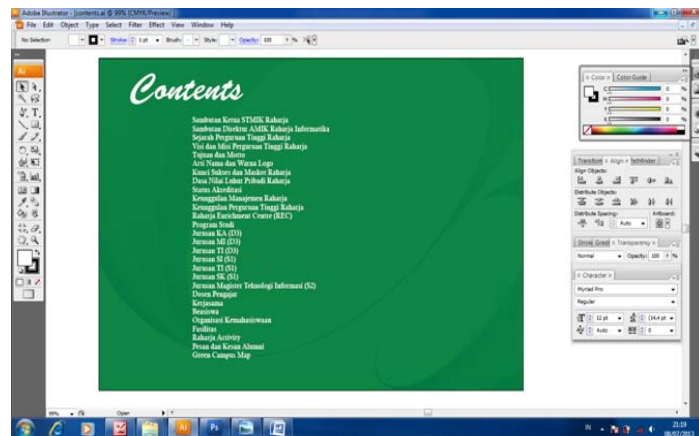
Adobe Illustrator - [contents.ai @ 99% (CMYK/Preview)]
File Edit Object Type Select Filter Effect View Window Help
No Selection Stroke 1 pt Brush: Style: Opacity: 100 %

Contents

Sambutan Ketua STMIK Raharja
Sambutan Direktur AMIK Raharja Informatika
Sejarah Perguruan Tinggi Raharja
Visi dan Misi Perguruan Tinggi Raharja
Tujuan dan Motto
Arti Nama dan Warna Logo
Kunci Sukses dan Maskot Raharja
Dasa Nilai Luhur Pribadi Raharja
Status Akreditasi
Keunggulan Manajemen Raharja
Keunggulan Perguruan Tinggi Raharja
Raharja Enrichment Centre (REC)
Program Studi
Jurusan KA (D3)
Jurusan MI (D3)
Jurusan TI (D3)
Jurusan SI (S1)
Jurusan TI (S1)
Jurusan SK (S1)
Jurusan Magister Teknologi Informasi (S2)
Dosen Pengajar
Kerjasama
Beasiswa
Organisasi Kemahasiswaan
Fasilitas
Raharja Activity
Pesan dan Kesan Alumni
Green Campus Map

Color Color Guide
C %
M %
Y %
K %

Transform Align Pathfinder
Align Objects:
Distribute Objects:
Distribute Spacing: Auto
Align To:

Stroke Gradient Transparency
Normal Opacity: 100 %

Character
Myriad Pro
Regular
12 pt (14.4 pt)
Auto 0

99% Open

21:19
06/07/2012